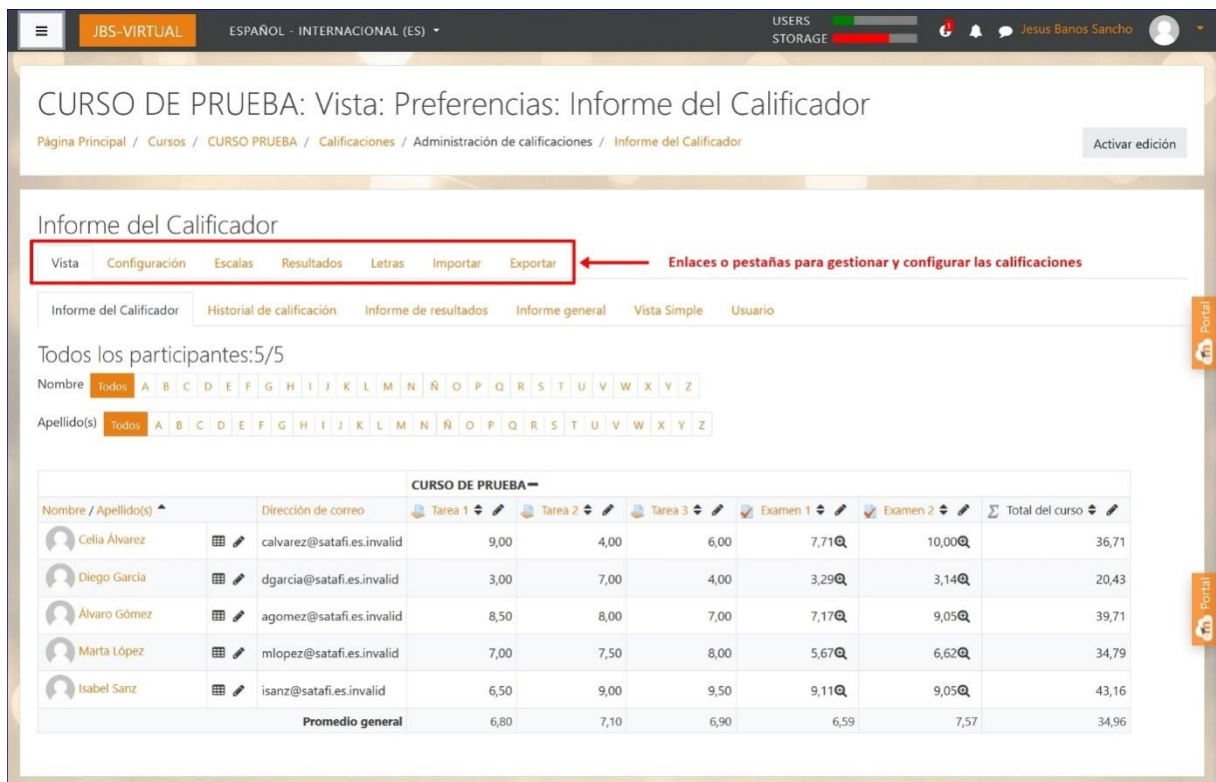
≡ JBS-VIRTUAL ESPAÑOL - INTERNACIONAL (ES) ▾ USERS STORAGE Jesus Banos Sancho

CURSO DE PRUEBA: Vista: Preferencias: Informe del Calificador

Página Principal / Cursos / CURSO PRUEBA / Calificaciones / Administración de calificaciones / Informe del Calificador

Activar edición

Informe del Calificador

Vista Configuración Escalas Resultados Letras Importar Exportar

Enlaces o pestañas para gestionar y configurar las calificaciones

Informe del Calificador Historial de calificación Informe de resultados Informe general Vista Simple Usuario

Portal

Todos los participantes:5/5

Nombre Todos A B C D E F G H I J K L M N Ñ O P Q R S T U V W X Y Z

Apellido(s) Todos A B C D E F G H I J K L M N Ñ O P Q R S T U V W X Y Z

| | | CURSO DE PRUEBA | | | | | |
|---|---|---|---|---|---|---|---|
| Nombre / Apellido(s) | Dirección de correo | Tarea 1 | Tarea 2 | Tarea 3 | Examen 1 | Examen 2 | Σ Total del curso |
| Celia Álvarez | calvarez@satafi.es.invalid | 9,00 | 4,00 | 6,00 | 7,71 | 10,00 | 36,71 |
| Diego Garcia | dgarcia@satafi.es.invalid | 3,00 | 7,00 | 4,00 | 3,29 | 3,14 | 20,43 |
| Álvaro Gómez | agomez@satafi.es.invalid | 8,50 | 8,00 | 7,00 | 7,17 | 9,05 | 39,71 |
| Marta López | mlopez@satafi.es.invalid | 7,00 | 7,50 | 8,00 | 5,67 | 6,62 | 34,79 |
| Isabel Sanz | isanz@satafi.es.invalid | 6,50 | 9,00 | 9,50 | 9,11 | 9,05 | 43,16 |
| | Promedio general | 6,80 | 7,10 | 6,90 | 6,59 | 7,57 | 34,96 |

Portal